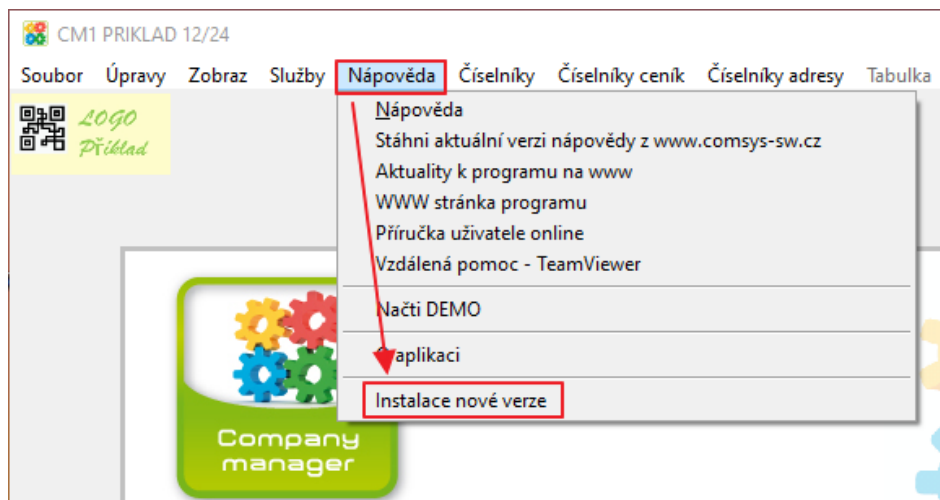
CM1 PRIKLAD 12/24

Soubor Úpravy Zobraz Služby Nápověda Číselníky Číselníky ceník Číselníky adresy Tabulka

LOGO Příklad

Nápověda
Stáhni aktuální verzi nápovědy z www.comsys-sw.cz
Aktuality k programu na www
WWW stránka programu
Příručka uživatele online
Vzdálená pomoc - TeamViewer
Načti DEMO
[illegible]aplikaci
Instalace nové verze

Company manager